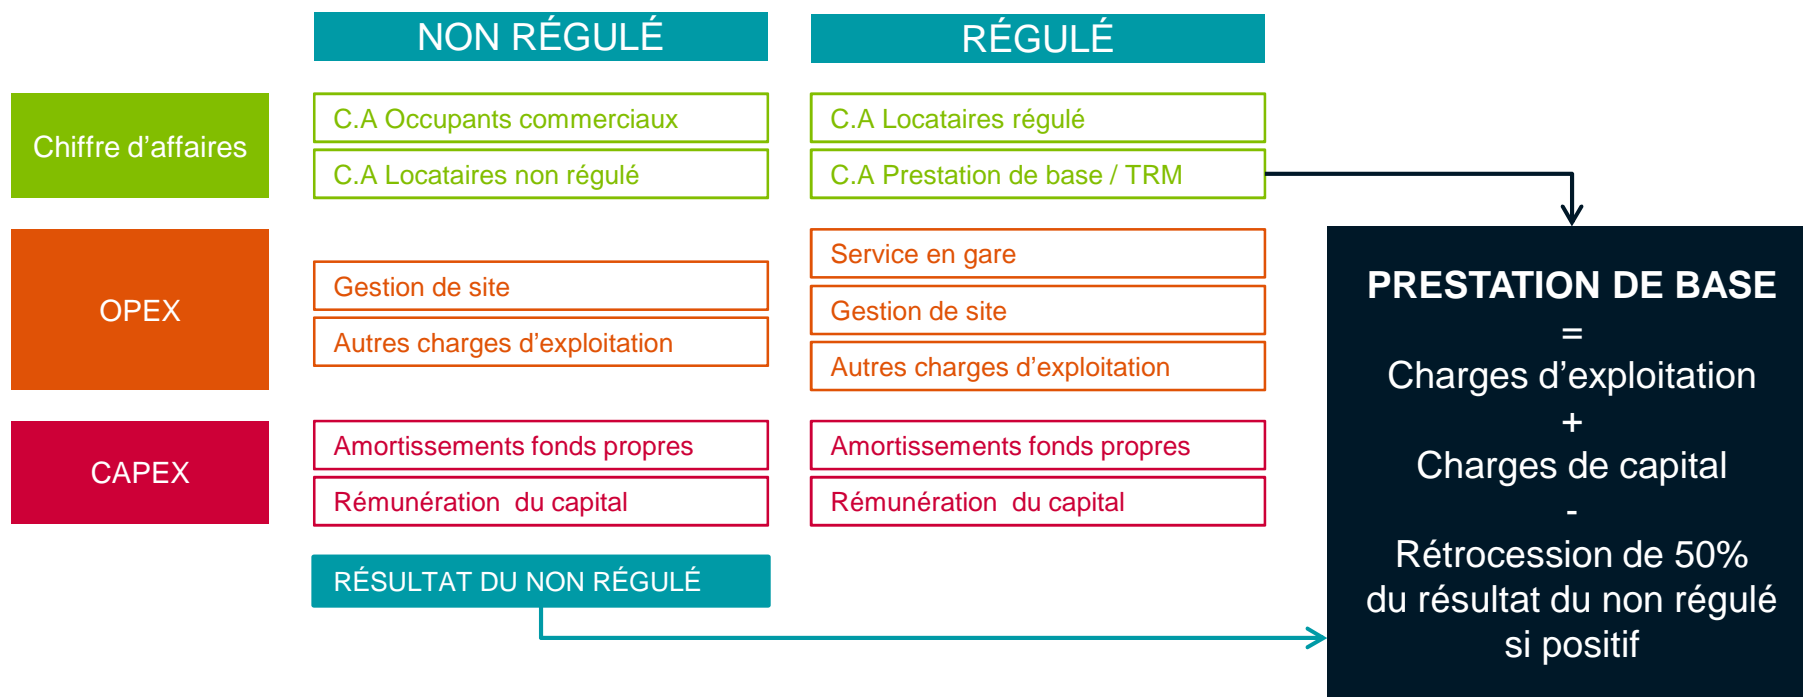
NON RÉGULÉ

RÉGULÉ

Chiffre d’affaires

C.A Occupants commerciaux

C.A Locataires non régulé

C.A Locataires régulé

C.A Prestation de base / TRM

OPEX

Gestion de site

Autres charges d’exploitation

Service en gare

Gestion de site

Autres charges d’exploitation

CAPEX

Amortissements fonds propres

Rémunération du capital

Amortissements fonds propres

Rémunération du capital

RÉSULTAT DU NON RÉGULÉ

PRESTATION DE BASE
=
Charges d’exploitation
+
Charges de capital
-
Rétrocession de 50% du résultat du non régulé si positif